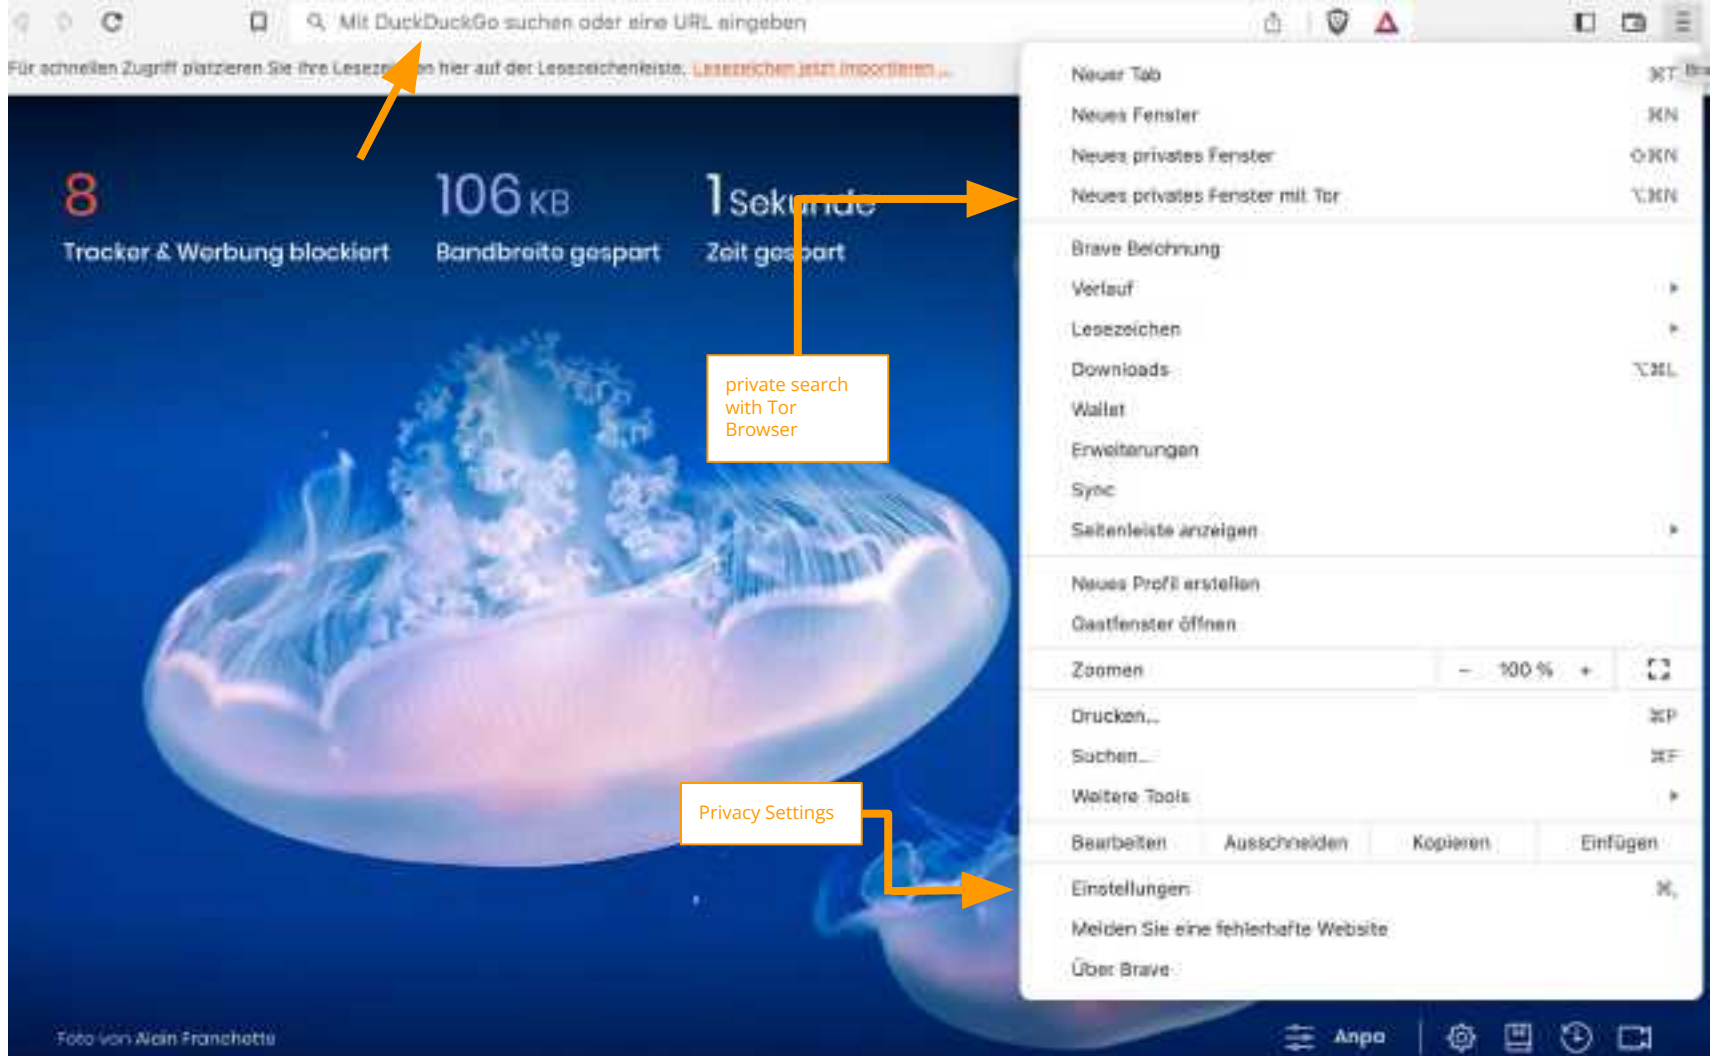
Mit DuckDuckGo suchen oder eine URL eingeben

Für schnellen Zugriff platzieren Sie Ihre Lesezei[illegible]n hier auf der Lesezeichenleiste. Lesezeichen jetzt importieren ...

8
Tracker & Werbung blockiert

106 KB
Bandbreite gespart

1 Sek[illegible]
Zeit ges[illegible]art

private search with Tor Browser

Privacy Settings

Foto von Alain Franchette

Anpa

Neuer Tab ⌘T
Neues Fenster ⌘N
Neues privates Fenster ⇧⌘N
Neues privates Fenster mit Tor ⌥⌘N
Brave Belohnung
Verlauf
Lesezeichen
Downloads ⌥⌘L
Wallet
Erweiterungen
Sync
Seitenleiste anzeigen
Neues Profil erstellen
Gastfenster öffnen
Zoomen – 100 % +
Drucken... ⌘P
Suchen... ⌘F
Weitere Tools
Bearbeiten Ausschneiden Kopieren Einfügen
Einstellungen ⌘,
Melden Sie eine fehlerhafte Website
Über Brave